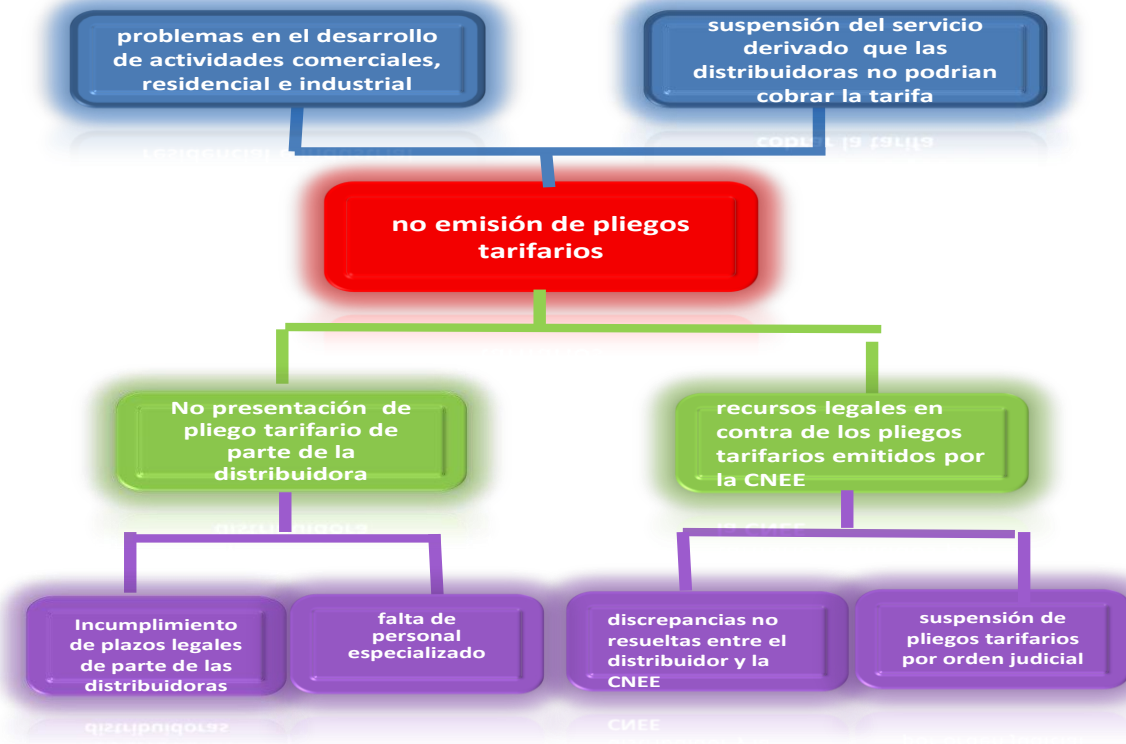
problemas en el desarrollo de actividades comerciales, residencial e industrial

suspensión del servicio derivado que las distribuidoras no podrian cobrar la tarifa

no emisión de pliegos tarifarios

No presentación de pliego tarifario de parte de la distribuidora

recursos legales en contra de los pliegos tarifarios emitidos por la CNEE

Incumplimiento de plazos legales de parte de las distribuidoras

falta de personal especializado

discrepancias no resueltas entre el distribuidor y la CNEE

suspensión de pliegos tarifarios por orden judicial